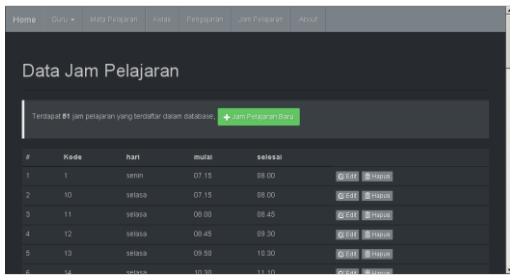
Home Guru ▾ Mata Pelajaran Kelas Pengajaran Jam Pelajaran About

Data Jam Pelajaran

Terdapat 61 jam pelajaran yang terdaftar dalam database. + Jam Pelajaran Baru

| # | Kode | hari | mulai | selesai | |
|---|---|---|---|---|---|
| 1 | 1 | senin | 07.15 | 08.00 | Edit Hapus |
| 2 | 10 | selasa | 07.15 | 08.00 | Edit Hapus |
| 3 | 11 | selasa | 08.00 | 08.45 | Edit Hapus |
| 4 | 12 | selasa | 08.45 | 09.30 | Edit Hapus |
| 5 | 13 | selasa | 09.50 | 10.30 | Edit Hapus |
| 6 | 14 | selasa | 10.30 | 11.10 | Edit Hapus |